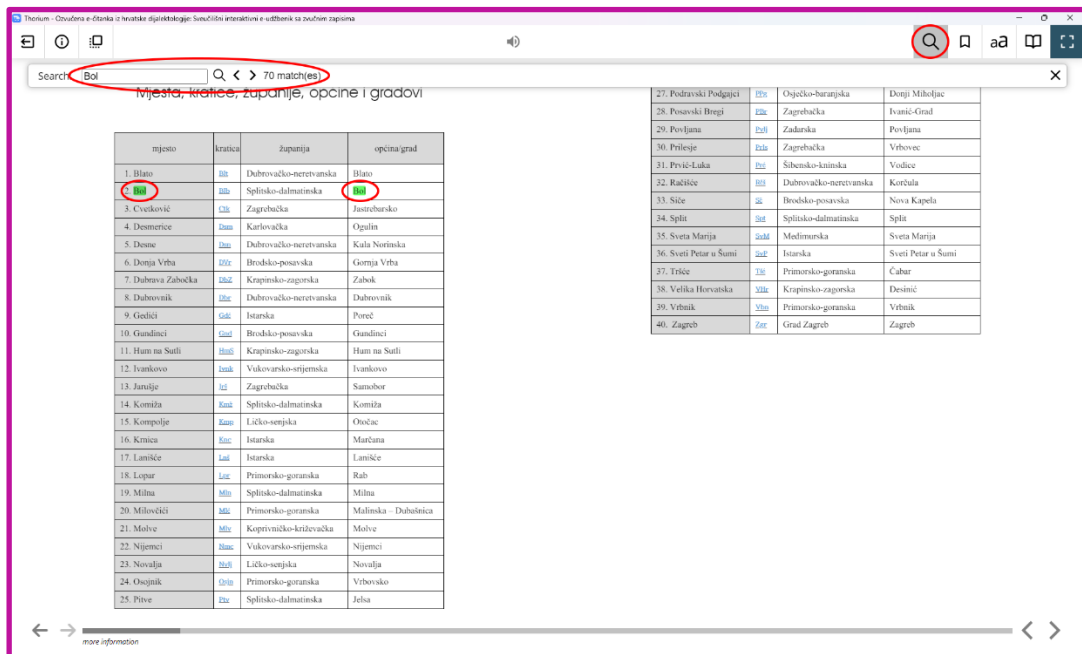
Thorium - Ozvučena e-čitanka iz hrvatske dijalektologije: Sveučilišni interaktivni e-udžbenik sa zvučnim zapisima

Search Bol 70 match(es)

Mjesta, kratice, županije, općine i gradovi

| mjesto | kratica | županija | općina/grad |
|---|---|---|---|
| 1. Blato | Blt | Dubrovačko-neretvanska | Blato |
| 2. Bol | Blb | Splitsko-dalmatinska | Bol |
| 3. Cvetković | Ctk | Zagrebačka | Jastrebarsko |
| 4. Desmerice | Dsm | Karlovačka | Ogulin |
| 5. Desne | Dsn | Dubrovačko-neretvanska | Kula Norinska |
| 6. Donja Vrba | DVr | Brodsko-posavska | Gornja Vrba |
| 7. Dubrava Zabočka | DbZ | Krapinsko-zagorska | Zabok |
| 8. Dubrovnik | Dbr | Dubrovačko-neretvanska | Dubrovnik |
| 9. Gedići | Gdć | Istarska | Poreč |
| 10. Gundinci | Gnd | Brodsko-posavska | Gundinci |
| 11. Hum na Sutli | HnS | Krapinsko-zagorska | Hum na Sutli |
| 12. Ivankovo | Ivnk | Vukovarsko-srijemska | Ivankovo |
| 13. Jarušje | Jrš | Zagrebačka | Samobor |
| 14. Komiža | Kmž | Splitsko-dalmatinska | Komiža |
| 15. Kompolje | Kmp | Ličko-senjska | Otočac |
| 16. Krnica | Krn | Istarska | Marčana |
| 17. Lanišće | Lnš | Istarska | Lanišće |
| 18. Lopar | Lpr | Primorsko-goranska | Rab |
| 19. Milna | Mln | Splitsko-dalmatinska | Milna |
| 20. Milovčići | Mlč | Primorsko-goranska | Malinska – Dubašnica |
| 21. Molve | Mlv | Koprivničko-križevačka | Molve |
| 22. Nijemci | Nmc | Vukovarsko-srijemska | Nijemci |
| 23. Novalja | Nvlj | Ličko-senjska | Novalja |
| 24. Osojnik | Osjn | Primorsko-goranska | Vrbovsko |
| 25. Pitve | Ptv | Splitsko-dalmatinska | Jelsa |

| | | | |
|---|---|---|---|
| 27. Podravski Podgajci | PPg | Osječko-baranjska | Donji Miholjac |
| 28. Posavski Bregi | PBr | Zagrebačka | Ivanić-Grad |
| 29. Povljana | Pvlj | Zadarska | Povljana |
| 30. Prilesje | Prls | Zagrebačka | Vrbovec |
| 31. Prvić-Luka | Prć | Šibensko-kninska | Vodice |
| 32. Račišće | Rčš | Dubrovačko-neretvanska | Korčula |
| 33. Siče | Sč | Brodsko-posavska | Nova Kapela |
| 34. Split | Spt | Splitsko-dalmatinska | Split |
| 35. Sveta Marija | SvM | Međimurska | Sveta Marija |
| 36. Sveti Petar u Šumi | SvP | Istarska | Sveti Petar u Šumi |
| 37. Tršće | Trš | Primorsko-goranska | Čabar |
| 38. Velika Horvatska | VHr | Krapinsko-zagorska | Desinić |
| 39. Vrbnik | Vbn | Primorsko-goranska | Vrbnik |
| 40. Zagreb | Zgr | Grad Zagreb | Zagreb |

more information